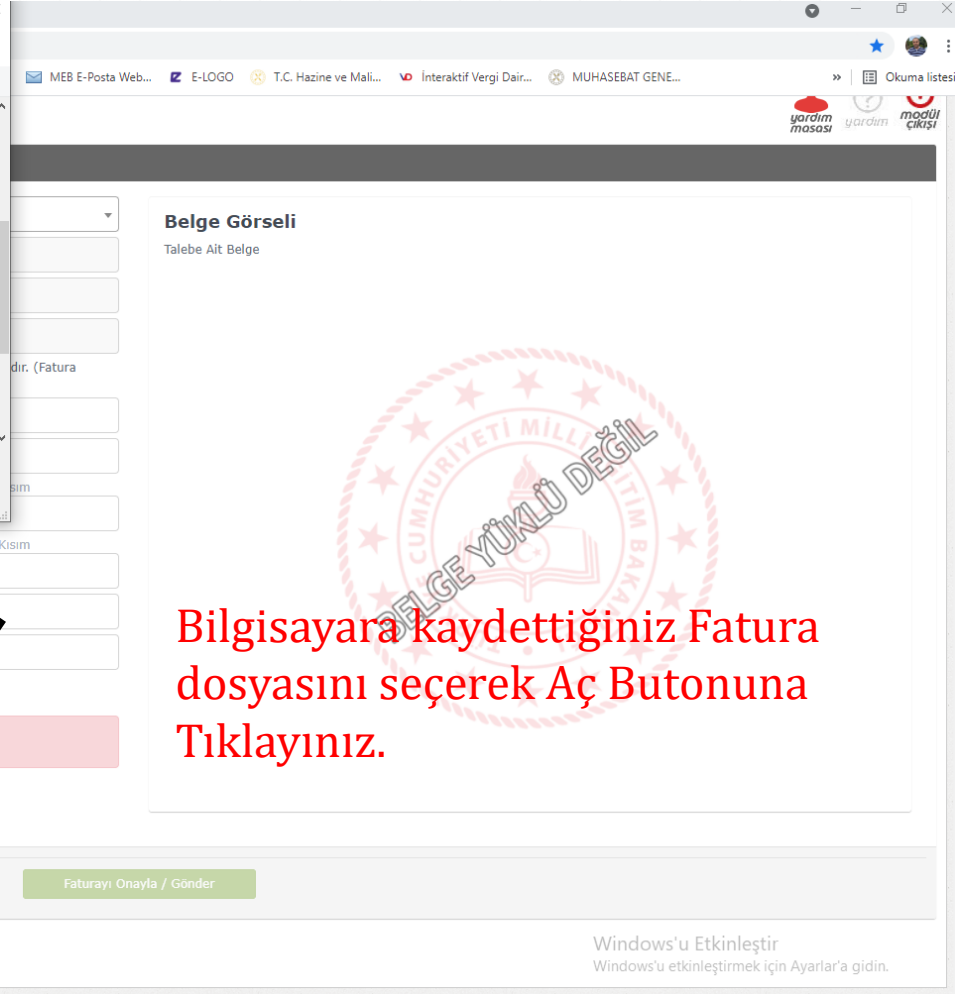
MEB E-Posta Web... E-LOGO T.C. Hazine ve Mali... İnteraktif Vergi Dair... MUHASEBAT GENE... » Okuma listesi

yardım masası yardım modül çıkışı

Belge Görseli
Talebe Ait Belge

dır. (Fatura

Kısım

Kısım

TÜRKİYE CUMHURİYETİ MİLLİ EĞİTİM BAKANLIĞI

BELGE YÜKLÜ DEĞİL

Bilgisayara kaydettiğiniz Fatura dosyasını seçerek Aç Butonuna Tıklayınız.

Faturayı Onayla / Gönder

Windows'u Etkinleştir
Windows'u etkinleştirmek için Ayarlar'a gidin.